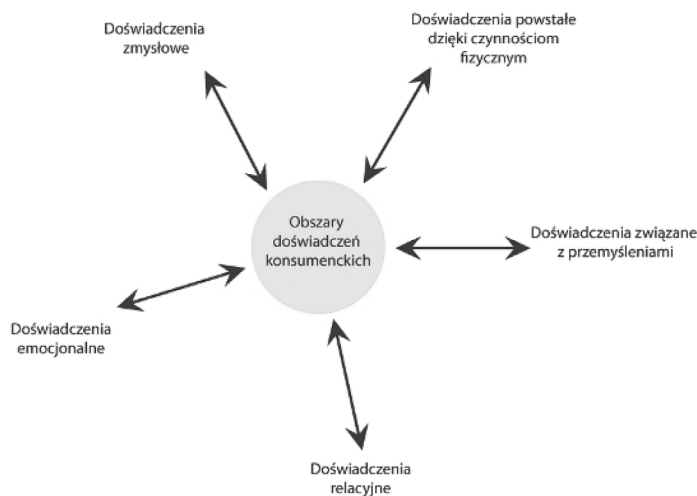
Doświadczenia zmysłowe

Doświadczenia powstałe dzięki czynnościom fizycznym

Obszary doświadczeń konsumenckich

Doświadczenia związane z przemyśleniami

Doświadczenia emocjonalne

Doświadczenia relacyjne